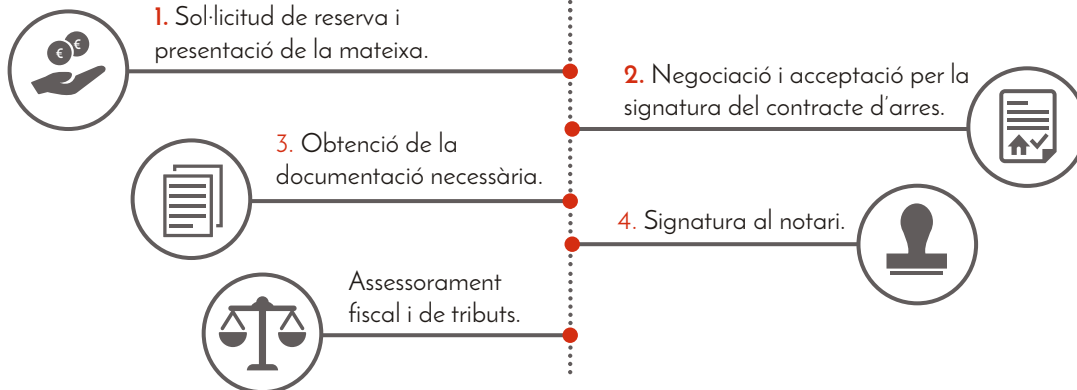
1. Sol·licitud de reserva i presentació de la mateixa.

2. Negociació i acceptació per la signatura del contracte d'arres.

3. Obtenció de la documentació necessària.

4. Signatura al notari.

Assessorament fiscal i de tributs.